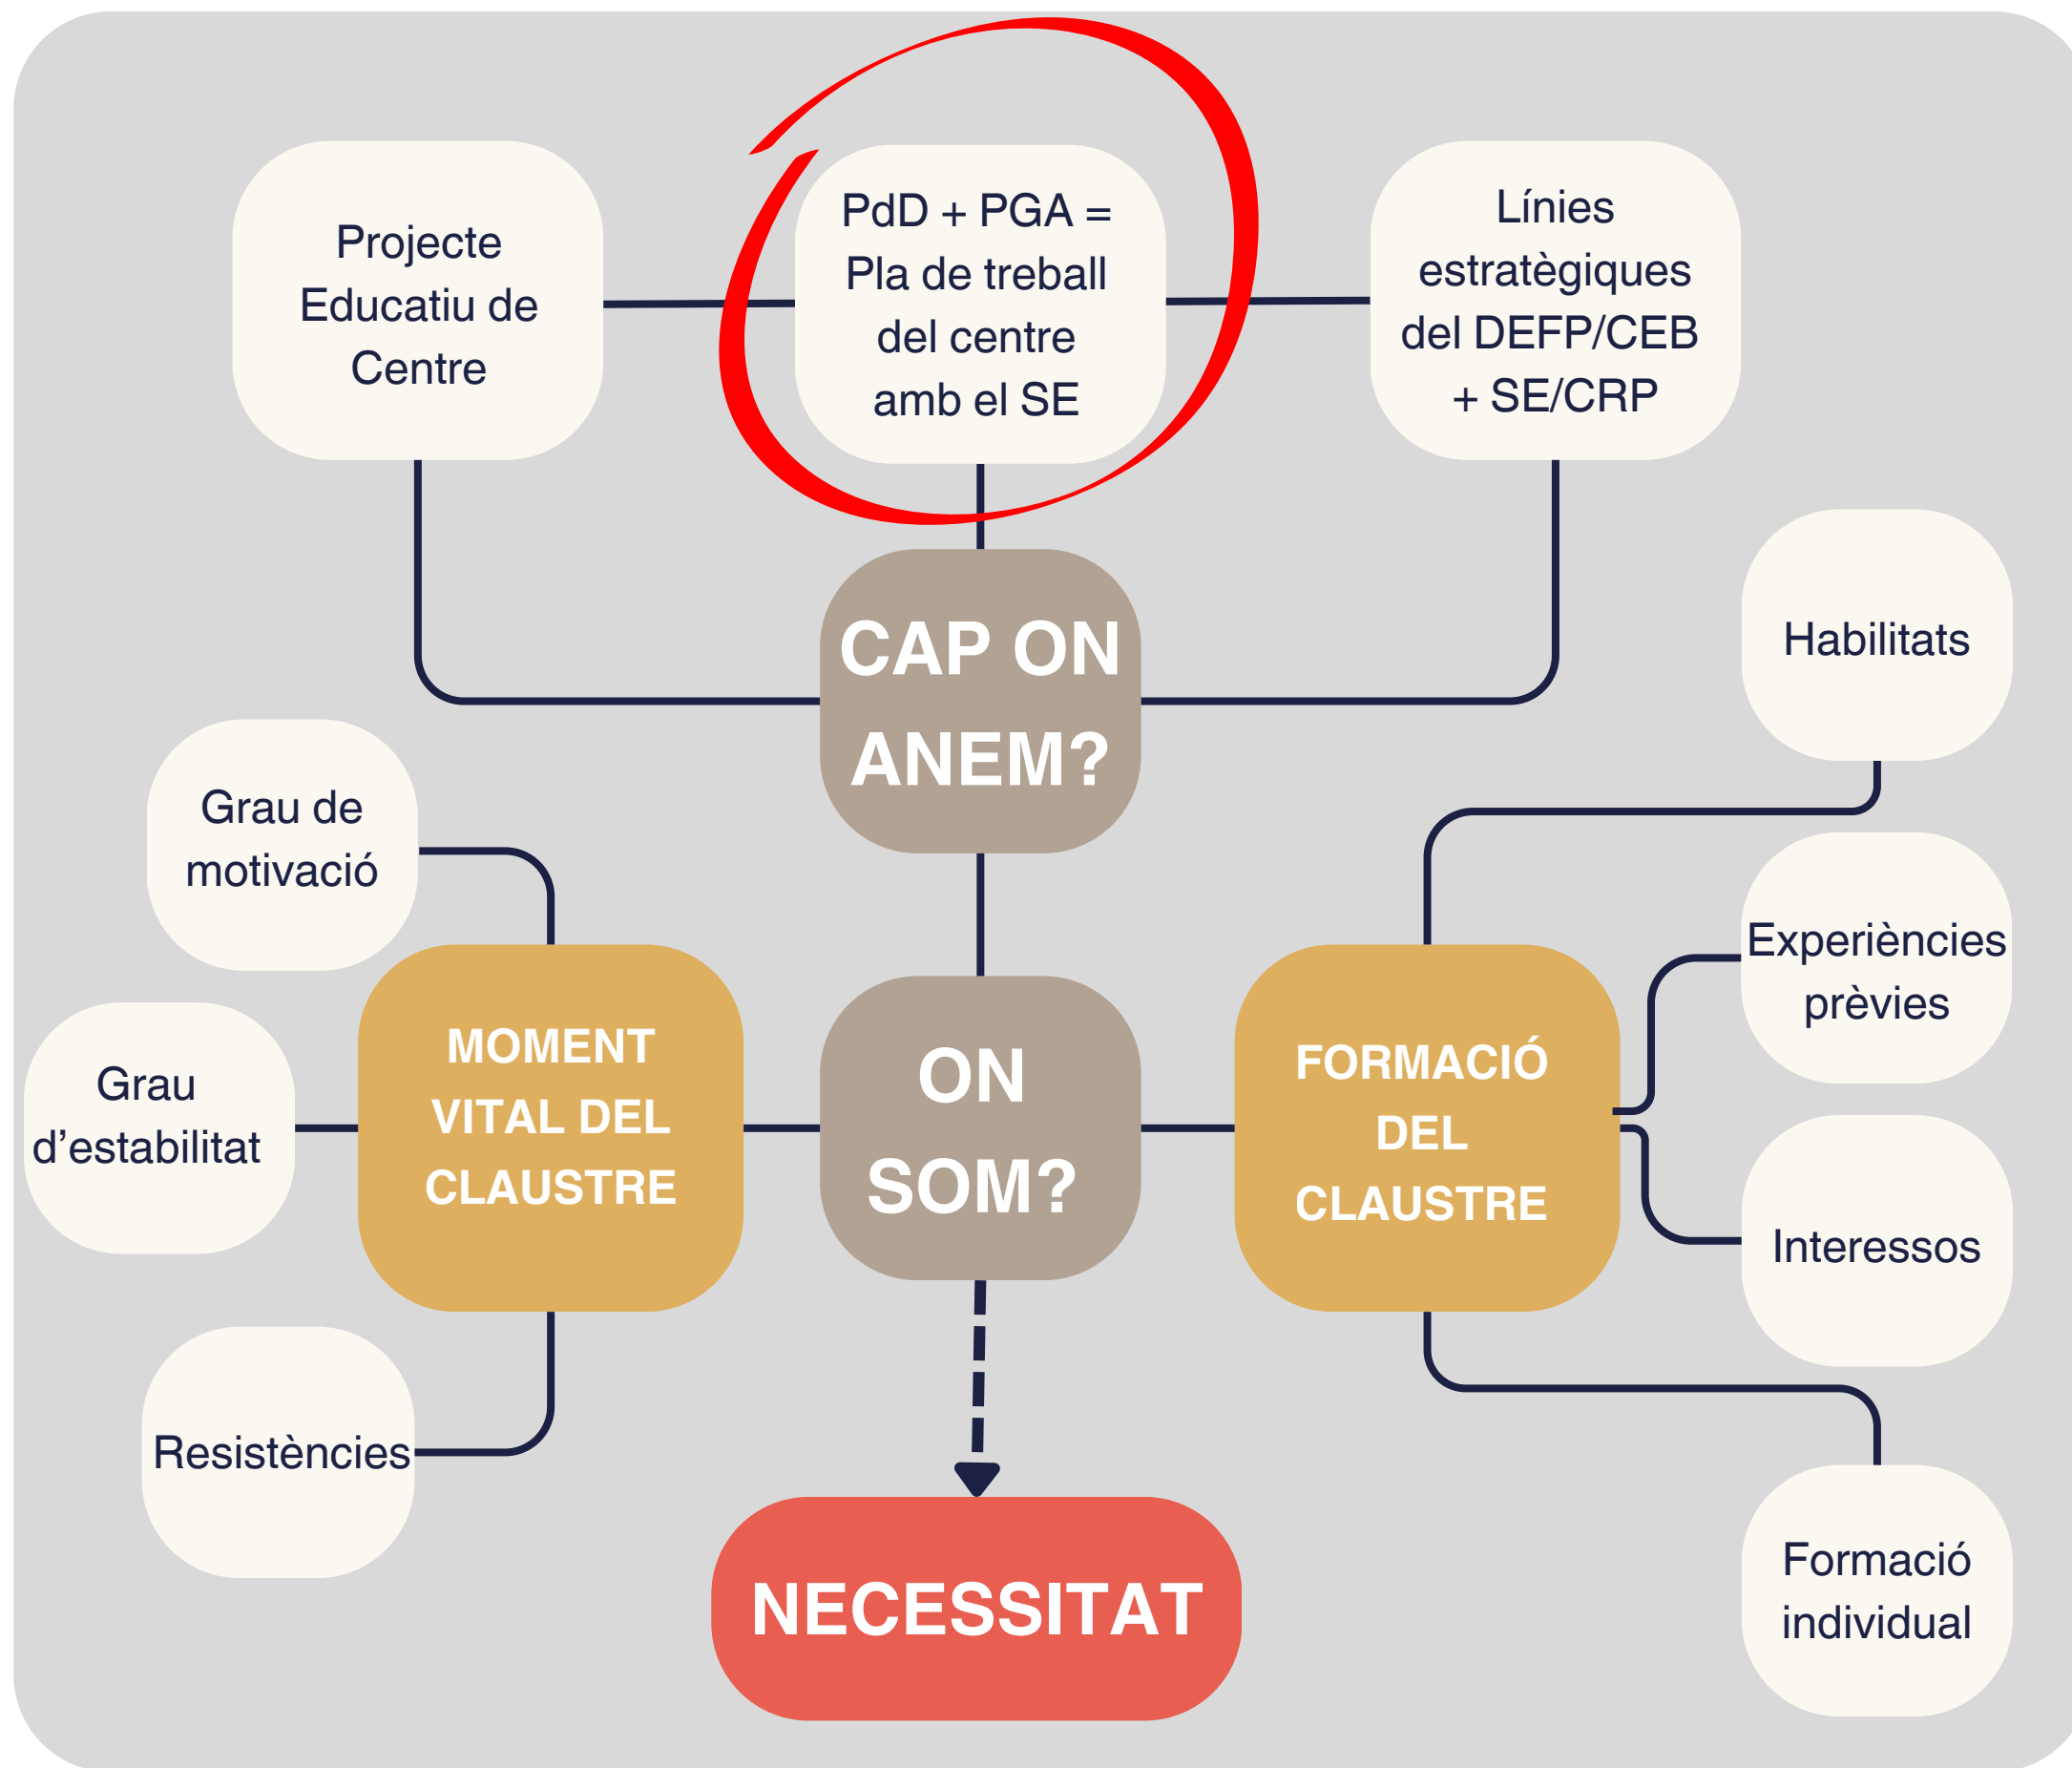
Projecte Educatiu de Centre

PdD + PGA = Pla de treball del centre amb el SE

Línies estratègiques del DEFP/CEB + SE/CRP

CAP ON ANEM?

Habilitats

Grau de motivació

Experiències prèvies

Grau d’estabilitat

MOMENT VITAL DEL CLAUSTRE

ON SOM?

FORMACIÓ DEL CLAUSTRE

Interessos

Resistències

NECESSITAT

Formació individual